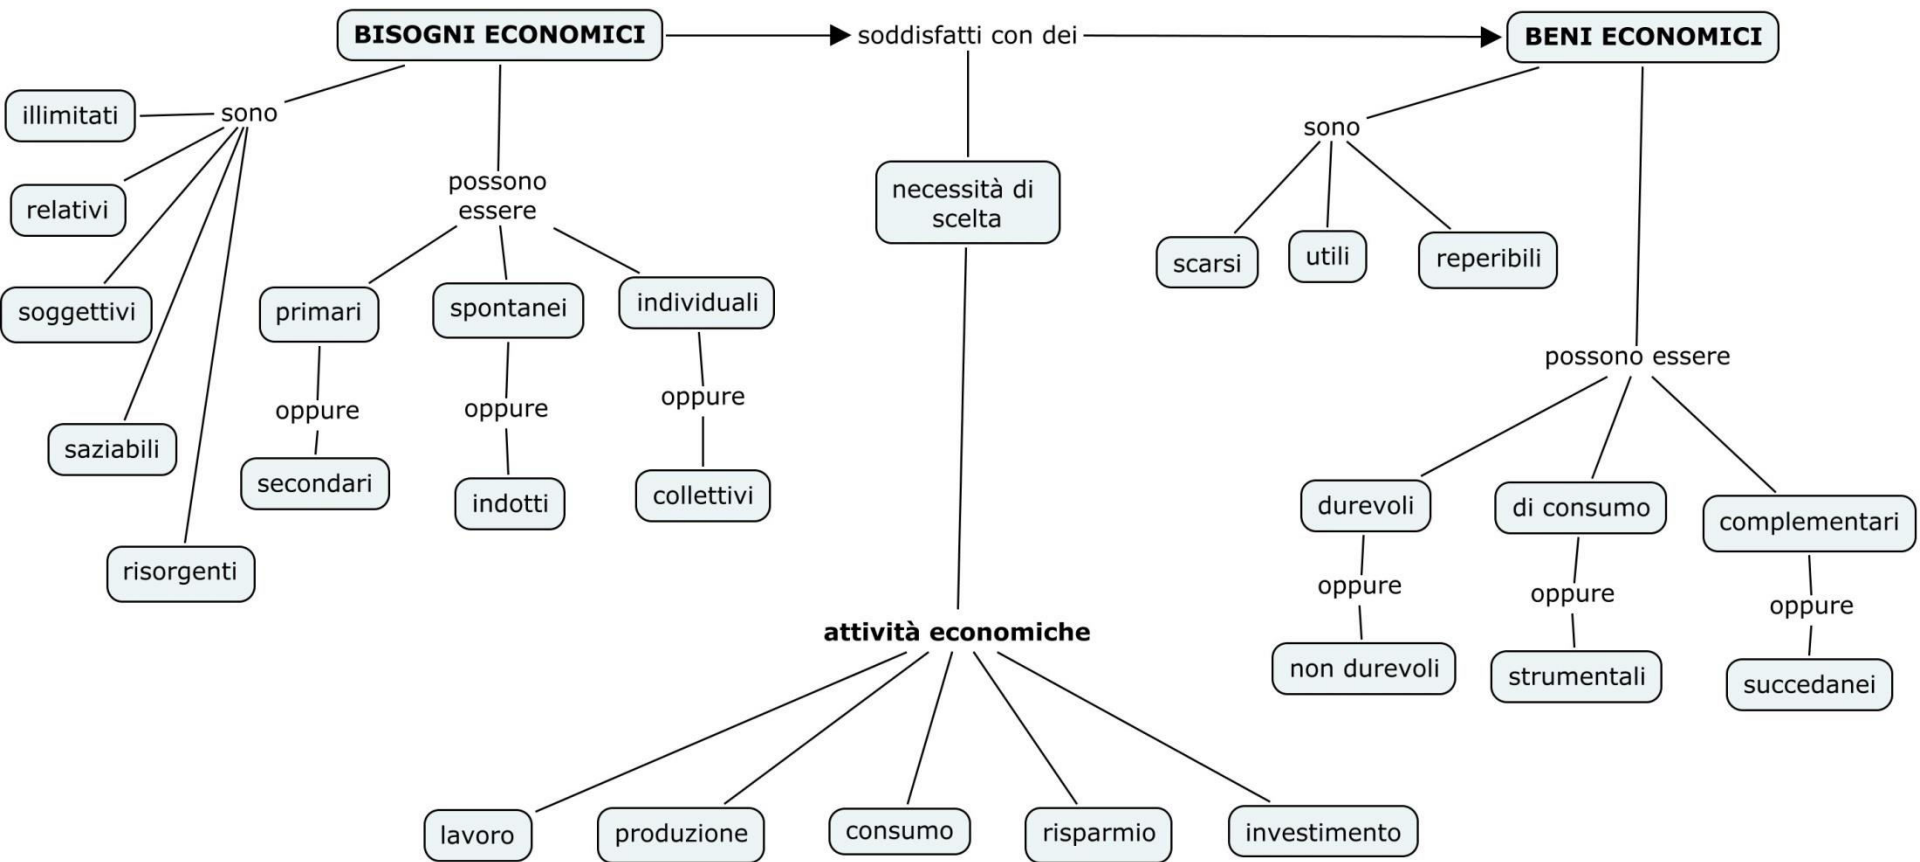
BISOGNI ECONOMICI

soddisfatti con dei

BENI ECONOMICI

sono

illimitati

relativi

soggettivi

saziabili

risorgenti

possono essere

primari

oppure

secondari

spontanei

oppure

indotti

individuali

oppure

collettivi

necessità di scelta

attività economiche

lavoro

produzione

consumo

risparmio

investimento

sono

scarsi

utili

reperibili

possono essere

durevoli

oppure

non durevoli

di consumo

oppure

strumentali

complementari

oppure

succedanei